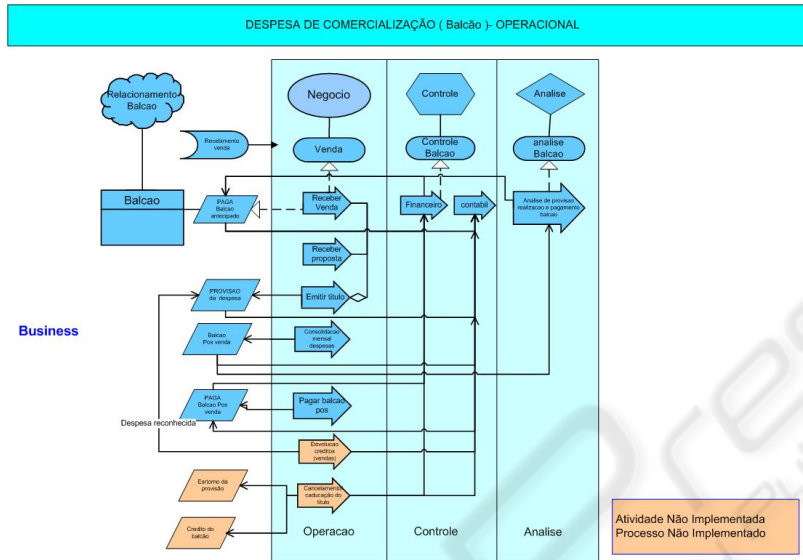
DESPESA DE COMERCIALIZAÇÃO ( Balcão )- OPERACIONAL

Relacionamento Balcao

Recebimento venda

Balcao

PAGA Balcao antecipado

PROVISAO da despesa

Balcao Pos venda

PAGA Balcao Pos venda

Despesa reconhecida

Estorno da provisão

Credito do balcão

Business

Negocio

Venda

Receber Venda

Receber proposta

Emitir título

Consolidacao mensal despesas

Pagar balcao pos

Devolucao creditos (vendas)

Cancelamento caducação do título

Operacao

Controle

Controle Balcao

Financeiro

contabil

Controle

Analise

analise Balcao

Analise de provisao realizacao e pagamento balcao

Analise

Atividade Não Implementada
Processo Não Implementado